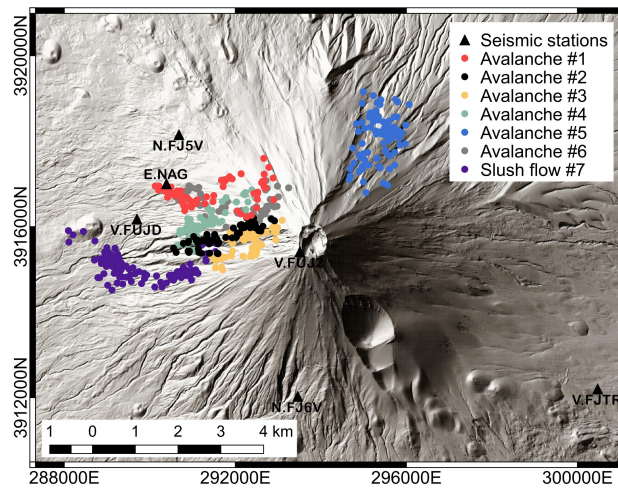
3920000N
3916000N
3912000N
288000E
292000E
296000E
300000E
Seismic stations
Avalanche #1
Avalanche #2
Avalanche #3
Avalanche #4
Avalanche #5
Avalanche #6
Slush flow #7
N.FJ5V
E.NAG
V.FUJD
V.FUJJ
N.FJ6V
V.FJTR
1 0 1 2 3 4 km